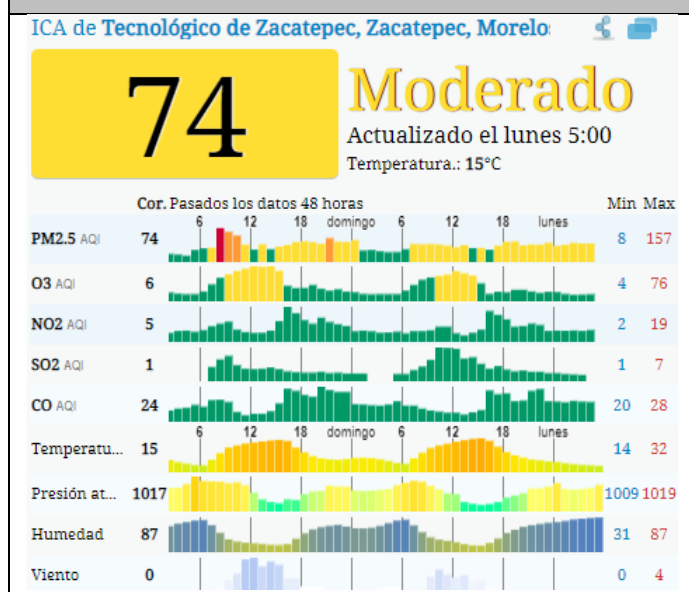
ICA de Tecnológico de Zacatepec, Zacatepec, Morelo

74

Moderado

Actualizado el lunes 5:00

Temperatura.: 15°C

| | Cor. | Pasados los datos 48 horas | Min | Max |
|---|---|---|---|---|
| | | 6 12 18 domingo 6 12 18 lunes | | |
| PM2.5 AQI | 74 | | 8 | 157 |
| O3 AQI | 6 | | 4 | 76 |
| NO2 AQI | 5 | | 2 | 19 |
| SO2 AQI | 1 | | 1 | 7 |
| CO AQI | 24 | | 20 | 28 |
| | | 6 12 18 domingo 6 12 18 lunes | | |
| Temperatu... | 15 | | 14 | 32 |
| Presión at... | 1017 | | 1009 | 1019 |
| Humedad | 87 | | 31 | 87 |
| Viento | 0 | | 0 | 4 |